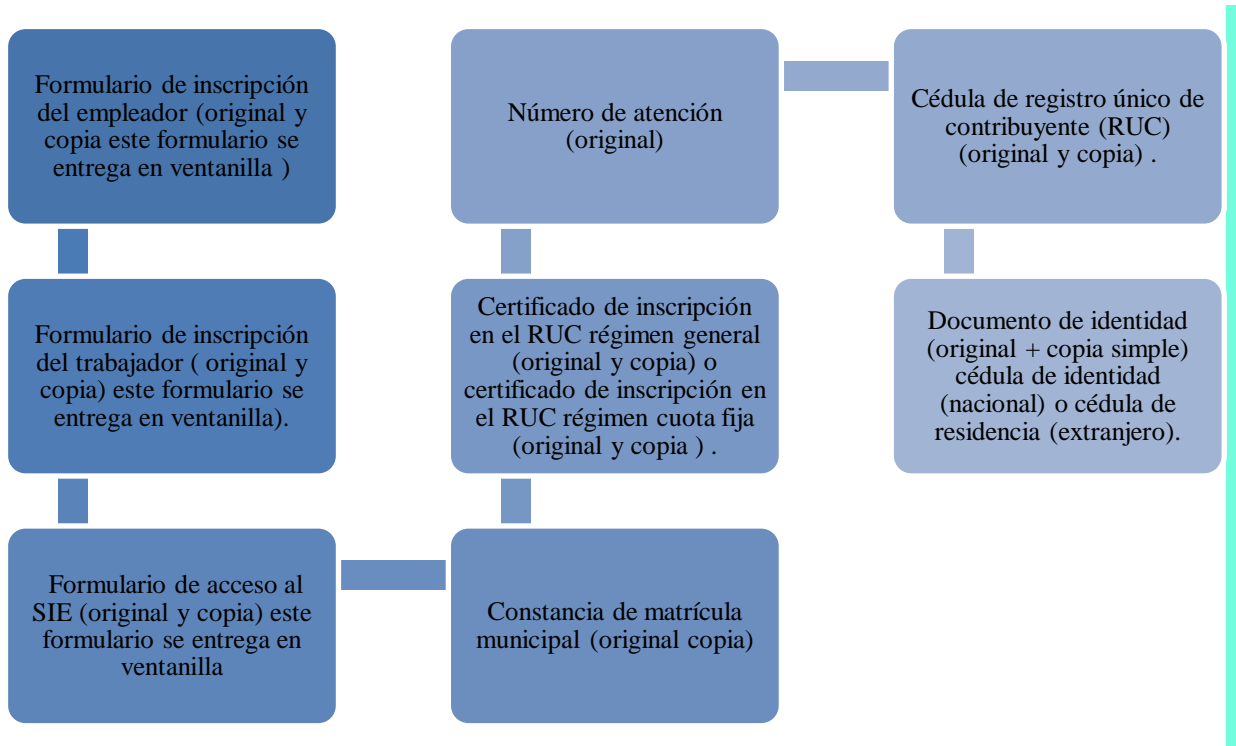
Formulario de inscripción del empleador (original y copia este formulario se entrega en ventanilla )

Formulario de inscripción del trabajador ( original y copia) este formulario se entrega en ventanilla).

Formulario de acceso al SIE (original y copia) este formulario se entrega en ventanilla

Constancia de matrícula municipal (original copia)

Certificado de inscripción en el RUC régimen general (original y copia) o certificado de inscripción en el RUC régimen cuota fija (original y copia ) .

Número de atención (original)

Cédula de registro único de contribuyente (RUC) (original y copia) .

Documento de identidad (original + copia simple) cédula de identidad (nacional) o cédula de residencia (extranjero).